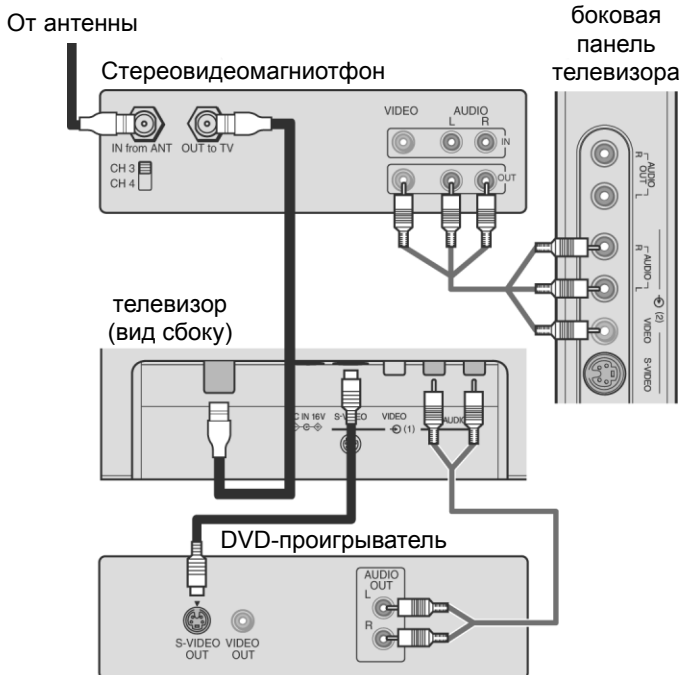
От антенны

боковая панель телевизора

Стереовидеомагниотфон

IN from ANT OUT to TV

CH 3
CH 4

VIDEO AUDIO L R

IN

OUT

AUDIO OUT R L

AUDIO R L

(2)

VIDEO

S-VIDEO

телевизор (вид сбоку)

DC IN 16V

S-VIDEO

VIDEO

(1)

AUDIO

DVD-проигрыватель

AUDIO OUT

L

R

S-VIDEO OUT

VIDEO OUT